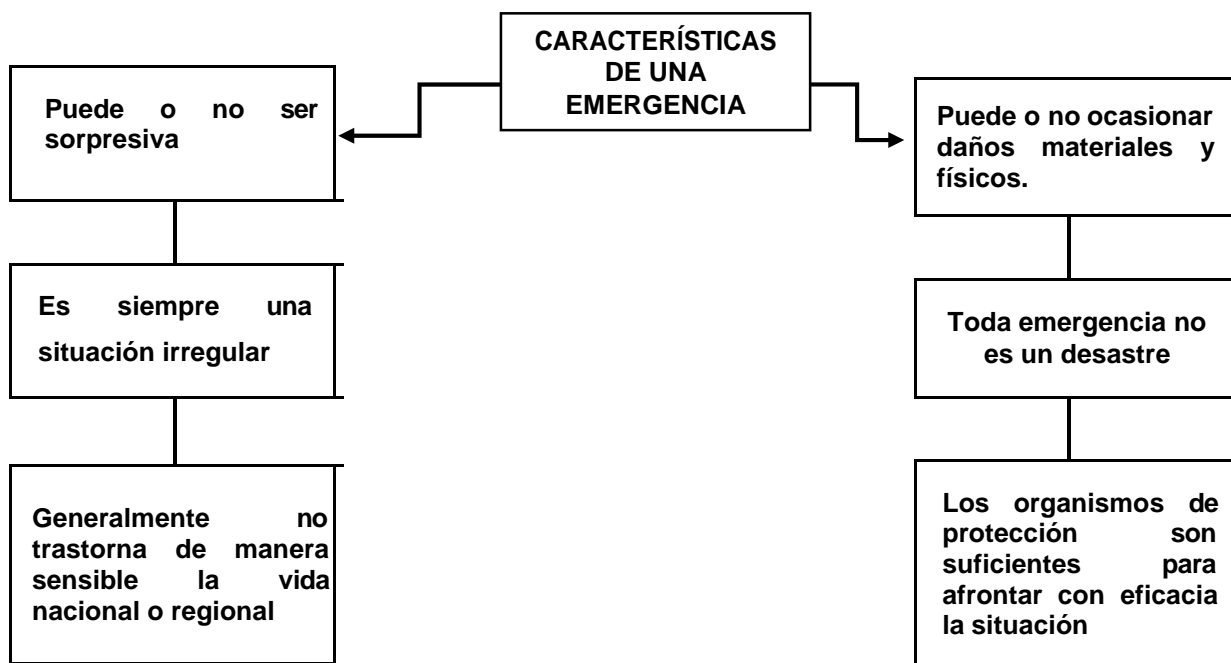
CARACTERÍSTICAS DE UNA EMERGENCIA

Puede o no ser sorpresiva

Es siempre una situación irregular

Generalmente no trastorna de manera sensible la vida nacional o regional

Puede o no ocasionar daños materiales y físicos.

Toda emergencia no es un desastre

Los organismos de protección son suficientes para afrontar con eficacia la situación